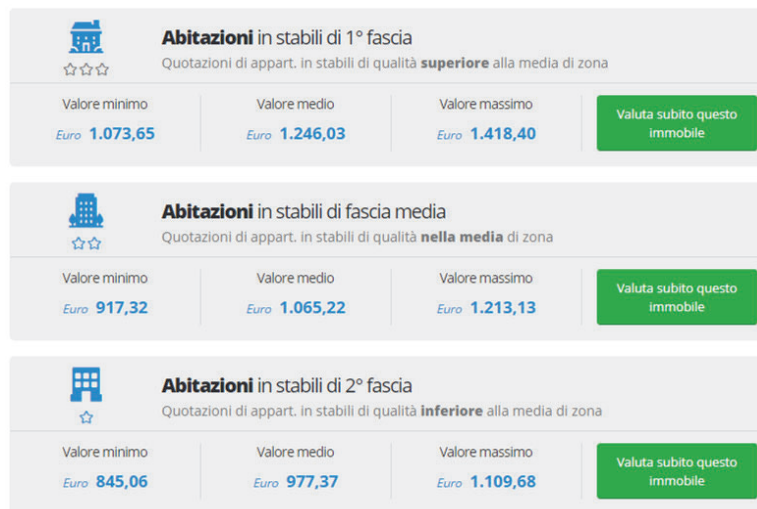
**Abitazioni** in stabili di 1° fascia
Quotazioni di appart. in stabili di qualità **superiore** alla media di zona

Valore minimo
Euro 1.073,65

Valore medio
Euro 1.246,03

Valore massimo
Euro 1.418,40

Valuta subito questo immobile

**Abitazioni** in stabili di fascia media
Quotazioni di appart. in stabili di qualità **nella media** di zona

Valore minimo
Euro 917,32

Valore medio
Euro 1.065,22

Valore massimo
Euro 1.213,13

Valuta subito questo immobile

**Abitazioni** in stabili di 2° fascia
Quotazioni di appart. in stabili di qualità **inferiore** alla media di zona

Valore minimo
Euro 845,06

Valore medio
Euro 977,37

Valore massimo
Euro 1.109,68

Valuta subito questo immobile